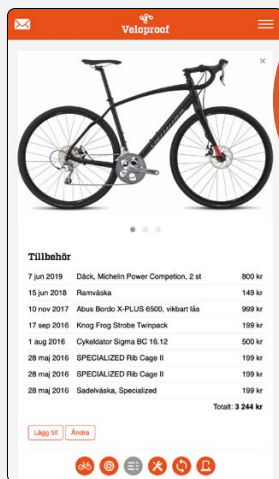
Veloproof

×

Tillbehör

| 7 jun 2019 | Däck, Michelin Power Competion, 2 st | 800 kr |
|---|---|---|
| 15 jun 2018 | Ramväska | 149 kr |
| 10 nov 2017 | Abus Bordo X-PLUS 6500, vikbart lås | 999 kr |
| 17 sep 2016 | Knog Frog Strobe Twinpack | 199 kr |
| 1 aug 2016 | Cykeldator Sigma BC 16.12 | 500 kr |
| 28 maj 2016 | SPECIALIZED Rib Cage II | 199 kr |
| 28 maj 2016 | SPECIALIZED Rib Cage II | 199 kr |
| 28 maj 2016 | Sadelväska, Specialized | 199 kr |

Totalt: 3 244 kr

Lägg till Ändra